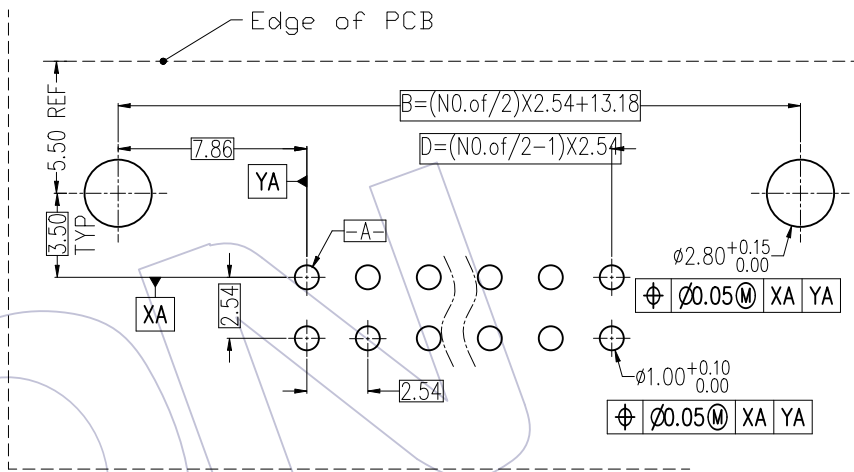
Edge of PCB

5.50 REF

B=(N0.of/2)X2.54+13.18

7.86

D=(N0.of/2−1)X2.54

YA

3.50 TYP

-A-

$\phi 2.80^{+0.15}_{0.00}$

XA

2.54

| ⊕ | Ø0.05Ⓜ | XA | YA |
|---|---|---|---|

2.54

$\phi 1.00^{+0.10}_{0.00}$

| ⊕ | Ø0.05Ⓜ | XA | YA |
|---|---|---|---|